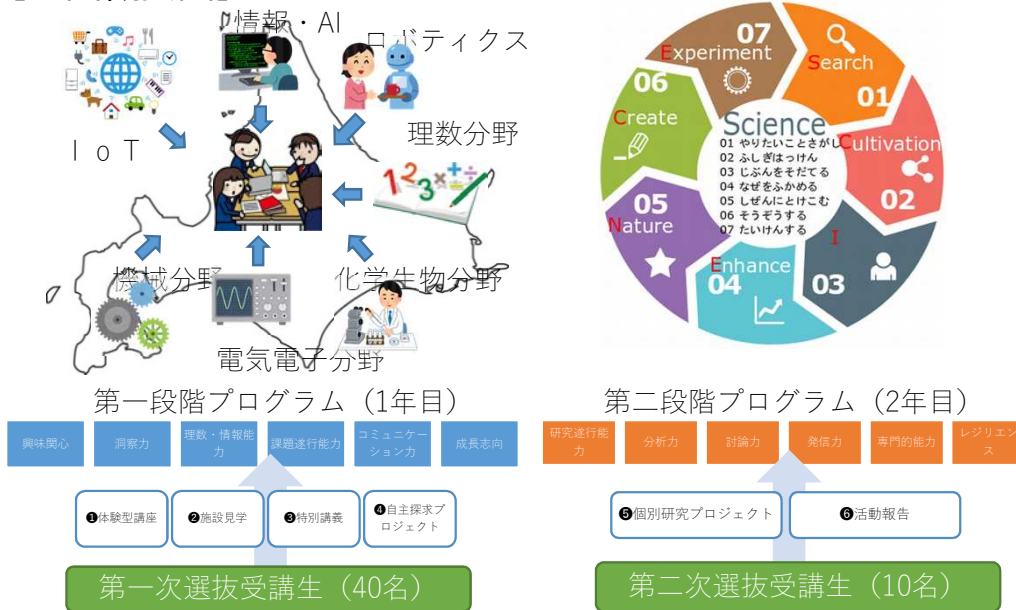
情報・AI
ロボティクス
ＩｏＴ
理数分野
機械分野
化学生物分野
電気電子分野

07 Experiment
Search 01
06 Create
Cultivation 02
Science
01 やりたいことさがし
02 ふしぎはっけん
03 じぶんをそだてる
04 なぜをふかめる
05 しぜんにとけこむ
06 そうぞうする
07 たいけんする
05 Nature
I
03
Enhance 04

第一段階プログラム（1年目）
興味関心
洞察力
理数・情報能力
課題遂行能力
コミュニケーション力
成長志向
❶体験型講座
❷施設見学
❸特別講義
❹自主探求プロジェクト
第一次選抜受講生（40名）

第二段階プログラム（2年目）
研究遂行能力
分析力
討論力
発信力
専門的能力
レジリエンス
❺個別研究プロジェクト
❻活動報告
第二次選抜受講生（10名）